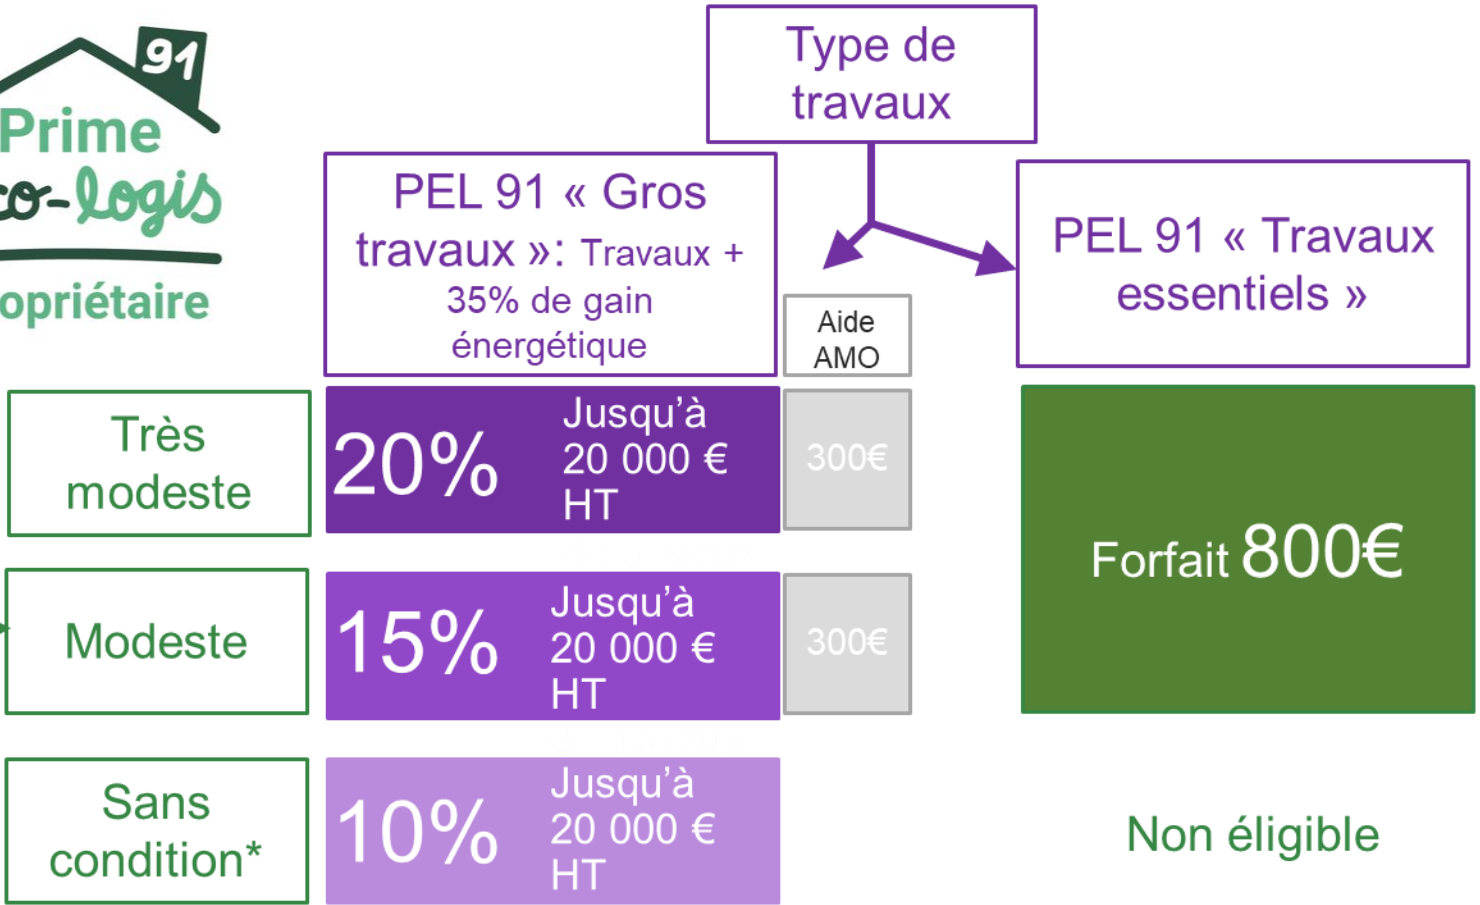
91
Prime
co-logis
opriétaire

Type de travaux

PEL 91 « Gros travaux »: Travaux + 35% de gain énergétique

Aide AMO

PEL 91 « Travaux essentiels »

Très modeste

20%
Jusqu'à 20 000 € HT

300€

Forfait 800€

Modeste

15%
Jusqu'à 20 000 € HT

300€

Sans condition*

10%
Jusqu'à 20 000 € HT

Non éligible